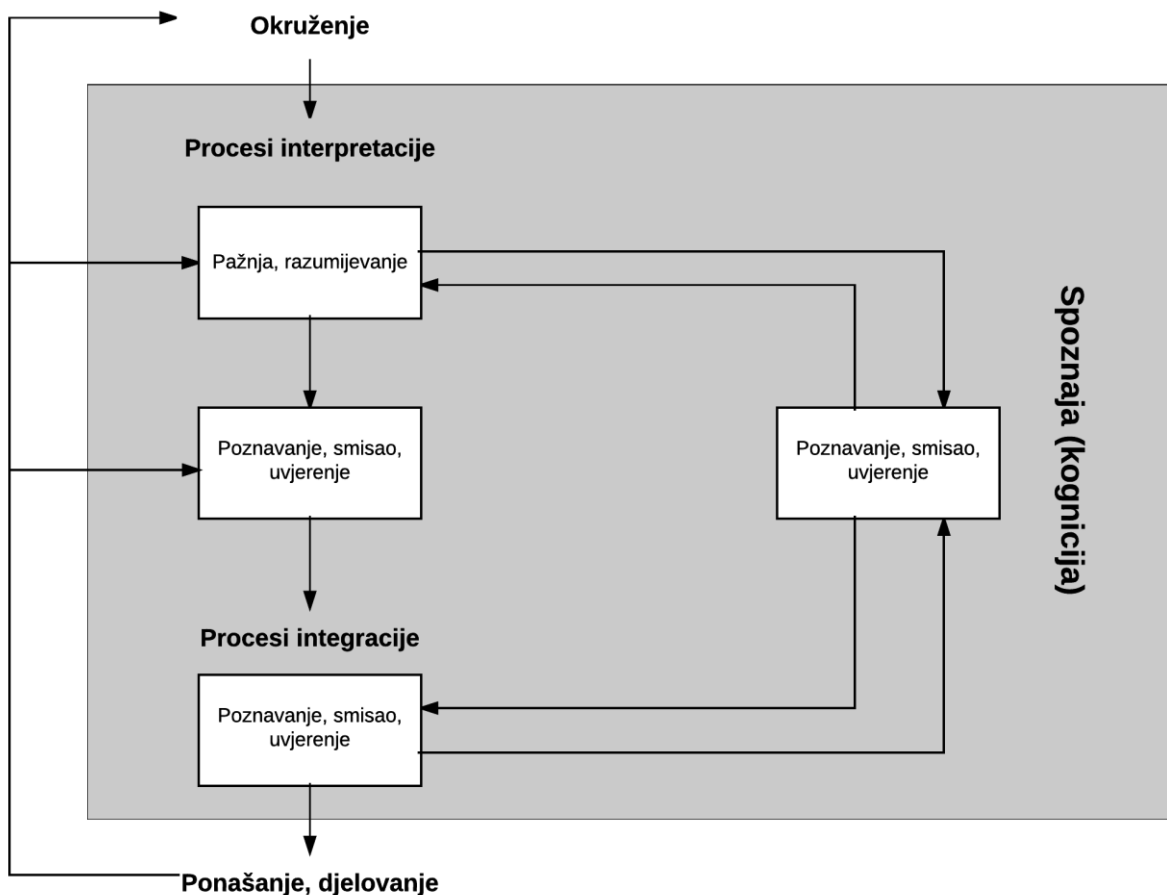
Okruženje

Procesi interpretacije

Pažnja, razumijevanje

Poznavanje, smisao, uvjerenje

Poznavanje, smisao, uvjerenje

Spoznaja (kognicija)

Procesi integracije

Poznavanje, smisao, uvjerenje

Ponašanje, djelovanje